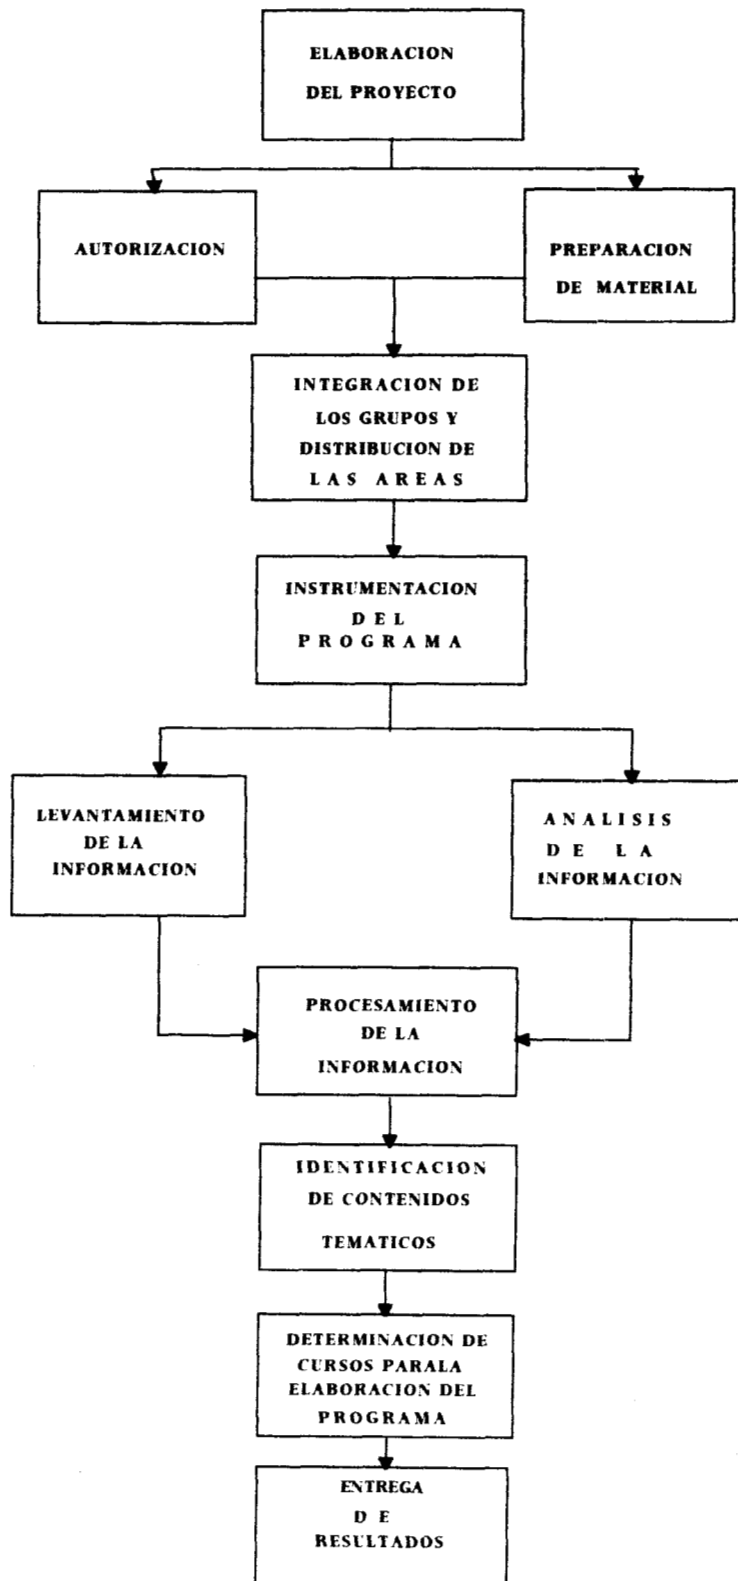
ELABORACION DEL PROYECTO

AUTORIZACION

PREPARACION DE MATERIAL

INTEGRACION DE LOS GRUPOS Y DISTRIBUCION DE LAS AREAS

INSTRUMENTACION DEL PROGRAMA

LEVANTAMIENTO DE LA INFORMACION

ANALISIS DE LA INFORMACION

PROCESAMIENTO DE LA INFORMACION

IDENTIFICACION DE CONTENIDOS TEMATICOS

DETERMINACION DE CURSOS PARALA ELABORACION DEL PROGRAMA

ENTREGA DE RESULTADOS